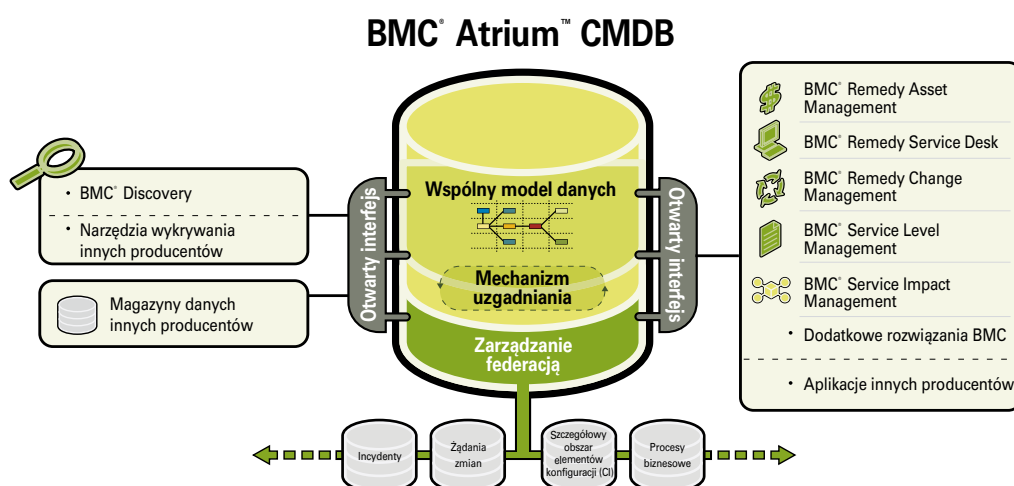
BMC® Atrium™ CMDB

• BMC® Discovery

• Narzędzia wykrywania innych producentów

Magazyny danych innych producentów

Otwarty interfejs

Wspólny model danych

Mechanizm uzgadniania

Zarządzanie federacją

Otwarty interfejs

BMC® Remedy Asset Management

BMC® Remedy Service Desk

BMC® Remedy Change Management

BMC® Service Level Management

BMC® Service Impact Management

• Dodatkowe rozwiązania BMC

• Aplikacje innych producentów

Incydenty

Żądania zmian

Szczegółowy obszar elementów konfiguracji (CI)

Procesy biznesowe